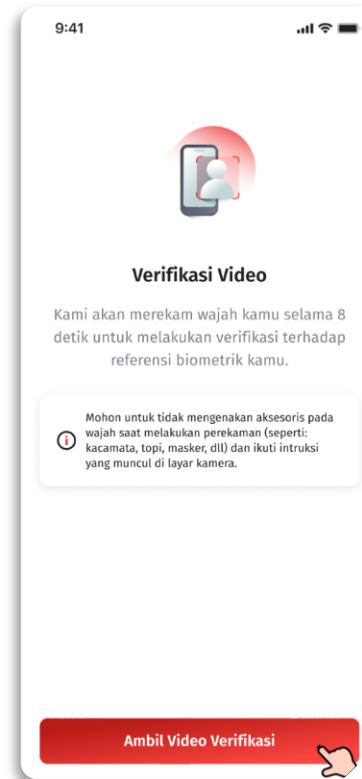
9:41

Verifikasi Video

Kami akan merekam wajah kamu selama 8 detik untuk melakukan verifikasi terhadap referensi biometrik kamu.

Mohon untuk tidak mengenakan aksesoris pada wajah saat melakukan perekaman (seperti: kacamata, topi, masker, dll) dan ikuti intruksi yang muncul di layar kamera.

Ambil Video Verifikasi